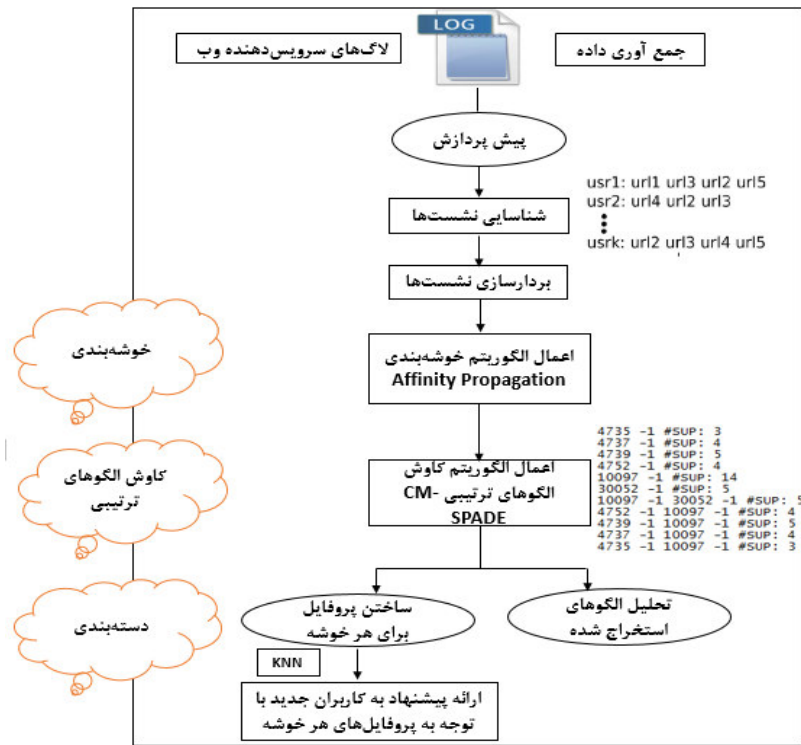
LOG

لاگ‌های سرویس‌دهنده وب

جمع آوری داده

پیش پردازش

usr1: url1 url3 url2 url5
usr2: url4 url2 url3
⋮
usrk: url2 url3 url4 url5

شناسایی نشست‌ها

بردارسازی نشست‌ها

خوشه‌بندی

اعمال الگوریتم خوشه‌بندی Affinity Propagation

کاوش الگوهای ترتیبی

اعمال الگوریتم کاوش الگوهای ترتیبی -CM SPADE

4735 -1 #SUP: 3
4737 -1 #SUP: 4
4739 -1 #SUP: 5
4752 -1 #SUP: 4
10097 -1 #SUP: 14
30052 -1 #SUP: 5
10097 -1 30052 -1 #SUP: 5
4752 -1 10097 -1 #SUP: 4
4739 -1 10097 -1 #SUP: 5
4737 -1 10097 -1 #SUP: 4
4735 -1 10097 -1 #SUP: 3

دسته‌بندی

ساختن پروفایل برای هر خوشه

تحلیل الگوهای استخراج شده

KNN

ارائه پیشنهاد به کاربران جدید با توجه به پروفایل‌های هر خوشه